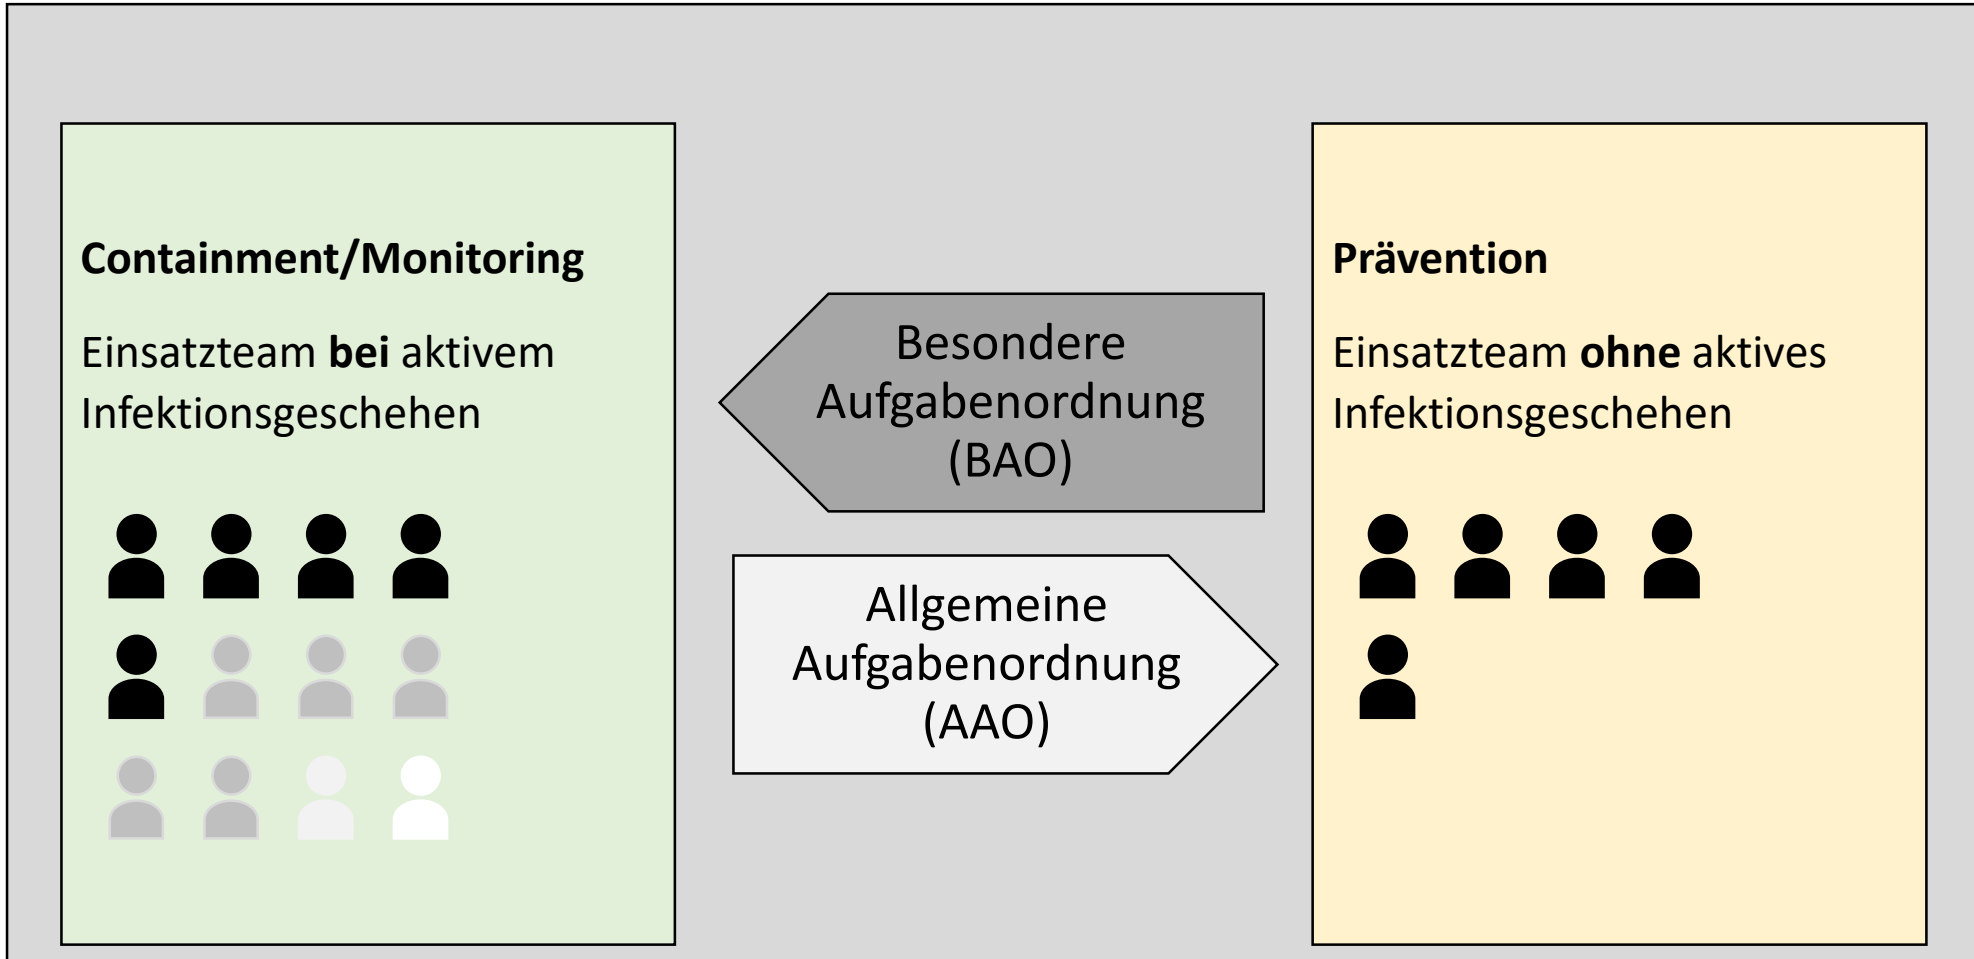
**Containment/Monitoring**

Einsatzteam **bei** aktivem Infektionsgeschehen

Besondere Aufgabenordnung (BAO)

Allgemeine Aufgabenordnung (AAO)

**Prävention**

Einsatzteam **ohne** aktives Infektionsgeschehen